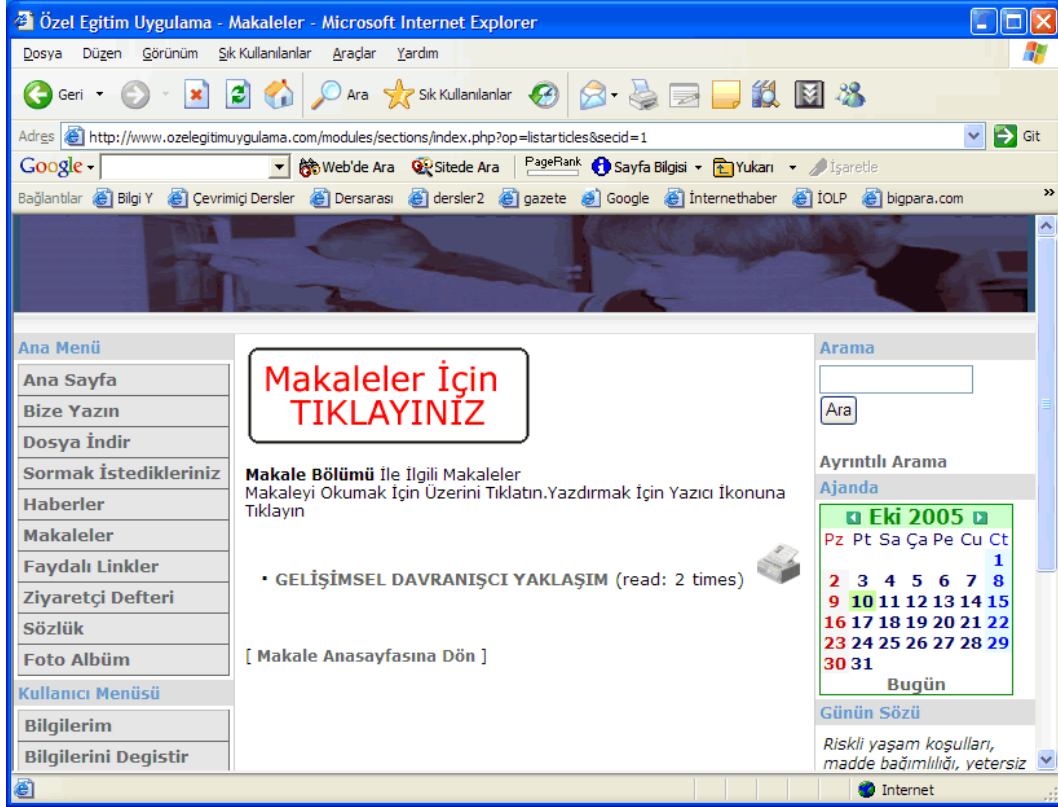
Özel Egitim Uygulama - Makaleler - Microsoft Internet Explorer

Dosya Düzen Görünüm Sık Kullanılanlar Araçlar Yardım

Geri Ara Sık Kullanılanlar

Adres http://www.ozelegitimuygulama.com/modules/sections/index.php?op=listarticles&secid=1 Git

Google Web'de Ara Sitede Ara PageRank Sayfa Bilgisi Yukarı İşaretle

Bağlantılar Bilgi Y Çevrimiçi Dersler Dersarası dersler2 gazete Google İnternethaber İOLP bigpara.com

Ana Menü
Ana Sayfa
Bize Yazın
Dosya İndir
Sormak İstedikleriniz
Haberler
Makaleler
Faydalı Linkler
Ziyaretçi Defteri
Sözlük
Foto Albüm

Kullanıcı Menüsü
Bilgilerim
Bilgilerini Degistir

Makaleler İçin TIKLAYINIZ

**Makale Bölümü** İle İlgili Makaleler
Makaleyi Okumak İçin Üzerini Tıklatın.Yazdırmak İçin Yazıcı İkonuna Tıklayın

• GELİŞİMSEL DAVRANIŞCI YAKLAŞIM (read: 2 times)

[ Makale Anasayfasına Dön ]

Arama
Ara
Ayrıntılı Arama

Ajanda
Eki 2005

| Pz | Pt | Sa | Ça | Pe | Cu | Ct |
|---|---|---|---|---|---|---|
| | | | | | | 1 |
| 2 | 3 | 4 | 5 | 6 | 7 | 8 |
| 9 | 10 | 11 | 12 | 13 | 14 | 15 |
| 16 | 17 | 18 | 19 | 20 | 21 | 22 |
| 23 | 24 | 25 | 26 | 27 | 28 | 29 |
| 30 | 31 | | | | | |

Bugün

Günün Sözü
Riskli yaşam koşulları, madde bağımlılığı, yetersiz

Internet